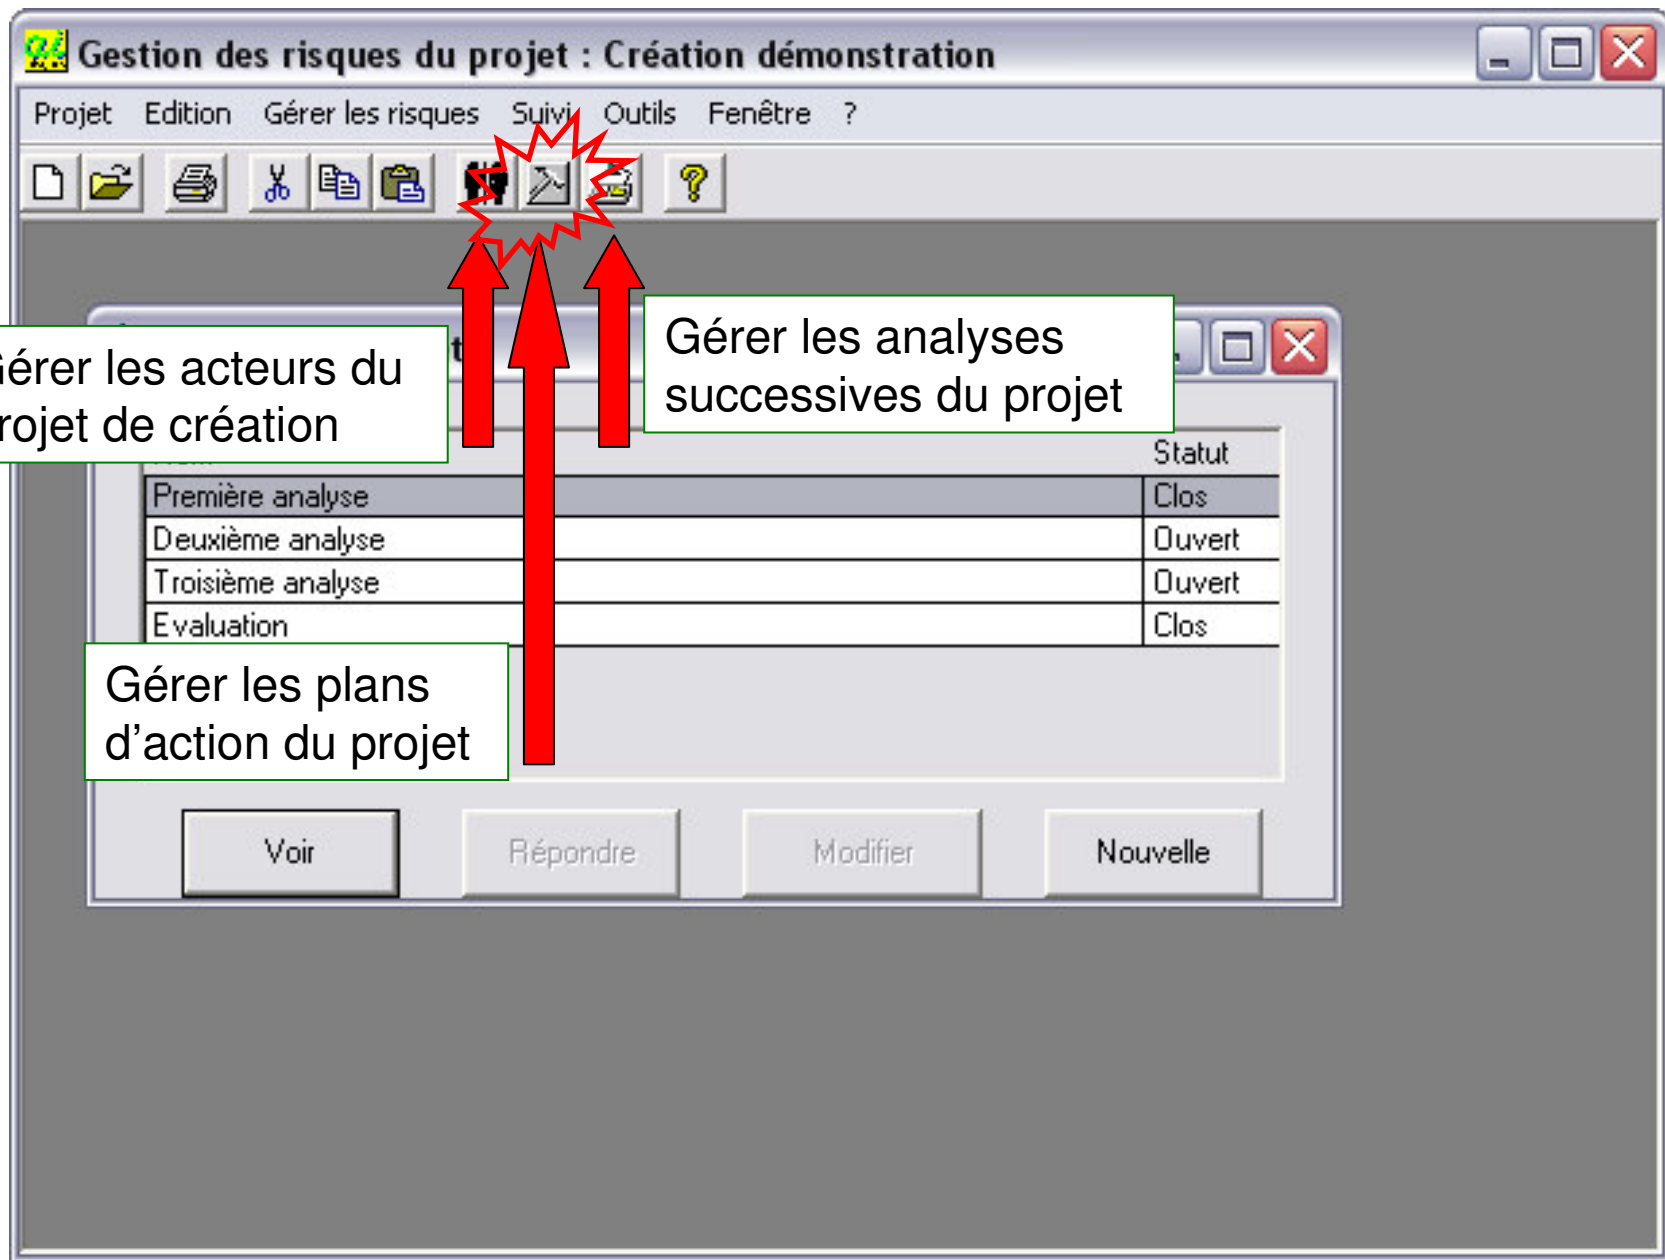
Gestion des risques du projet : Création démonstration

Projet Edition Gérer les risques Suivi Outils Fenêtre ?

érer les acteurs du rojet de création

Gérer les analyses successives du projet

| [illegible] | Statut |
|---|---|
| Première analyse | Clos |
| Deuxième analyse | Ouvert |
| Troisième analyse | Ouvert |
| Evaluation | Clos |

Gérer les plans d'action du projet

Voir Répondre Modifier Nouvelle